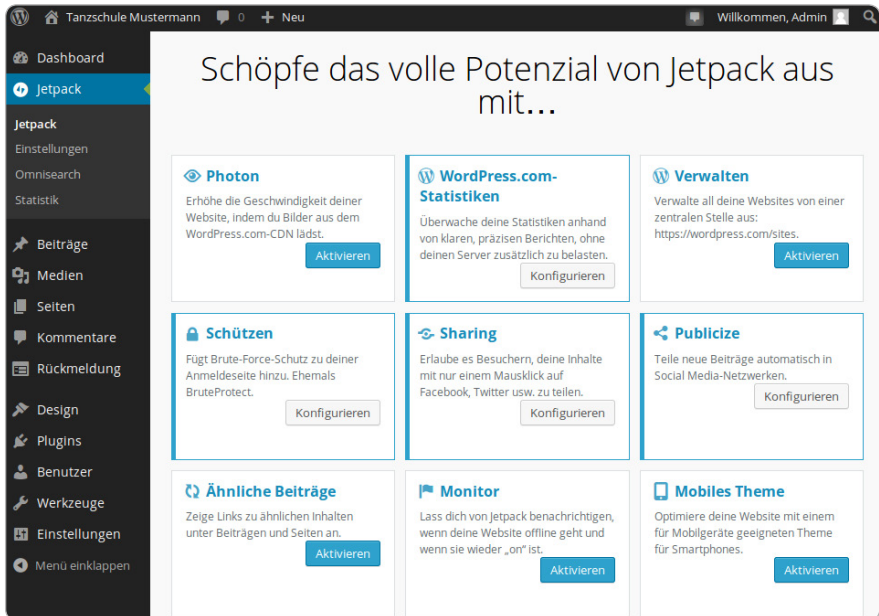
Tanzschule Mustermann 0 + Neu Willkommen, Admin

Dashboard
Jetpack
Jetpack
Einstellungen
Omnisearch
Statistik
Beiträge
Medien
Seiten
Kommentare
Rückmeldung
Design
Plugins
Benutzer
Werkzeuge
Einstellungen
Menü einklappen

Schöpfe das volle Potenzial von Jetpack aus mit...

Photon
Erhöhe die Geschwindigkeit deiner Website, indem du Bilder aus dem WordPress.com-CDN lädst.
Aktivieren

WordPress.com-Statistiken
Überwache deine Statistiken anhand von klaren, präzisen Berichten, ohne deinen Server zusätzlich zu belasten.
Konfigurieren

Verwalten
Verwalte all deine Websites von einer zentralen Stelle aus: https://wordpress.com/sites.
Aktivieren

Schützen
Fügt Brute-Force-Schutz zu deiner Anmeldeseite hinzu. Ehemals BruteProtect.
Konfigurieren

Sharing
Erlaube es Besuchern, deine Inhalte mit nur einem Mausklick auf Facebook, Twitter usw. zu teilen.
Konfigurieren

Publicize
Teile neue Beiträge automatisch in Social Media-Netzwerken.
Konfigurieren

Ähnliche Beiträge
Zeige Links zu ähnlichen Inhalten unter Beiträgen und Seiten an.
Aktivieren

Monitor
Lass dich von Jetpack benachrichtigen, wenn deine Website offline geht und wenn sie wieder „on" ist.
Aktivieren

Mobiles Theme
Optimiere deine Website mit einem für Mobilgeräte geeigneten Theme für Smartphones.
Aktivieren